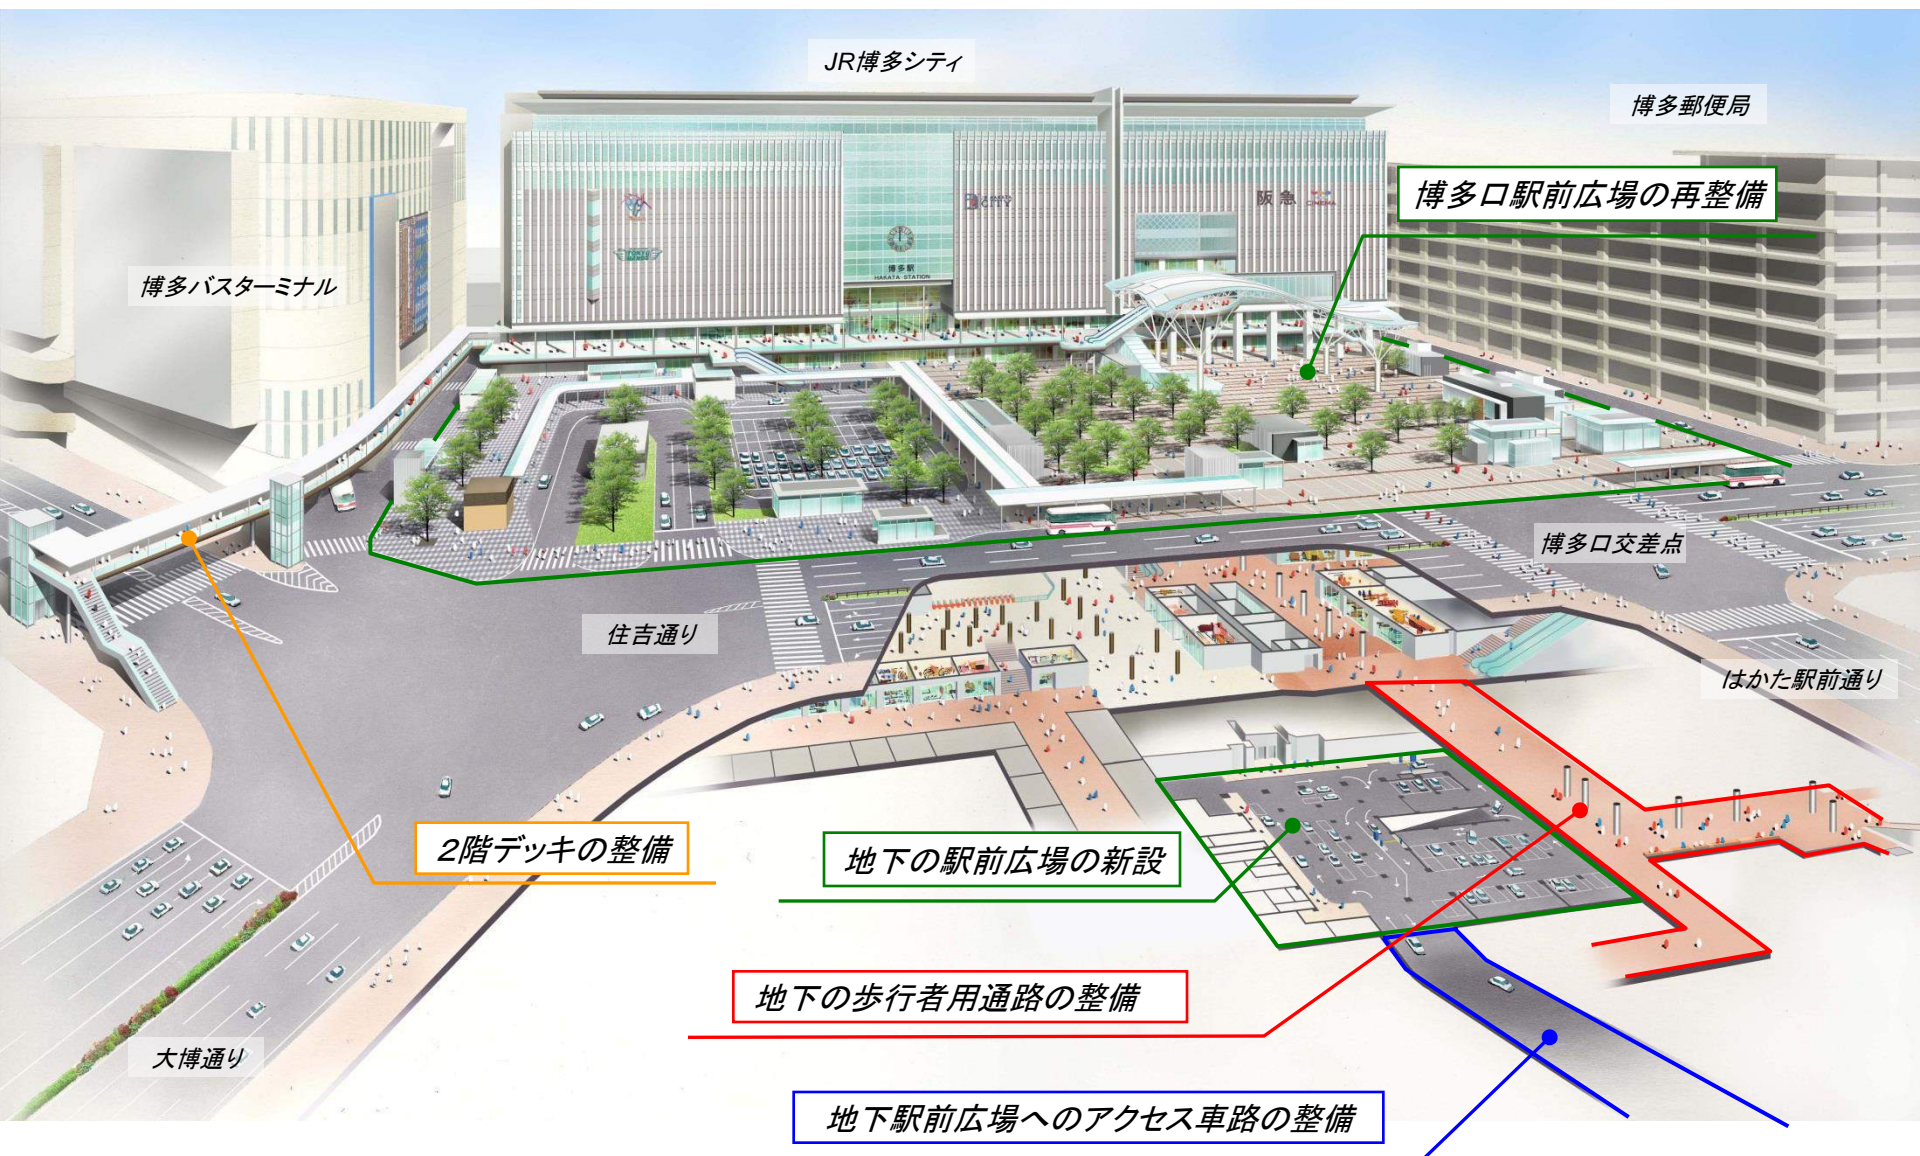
JR博多シティ

博多郵便局

博多口駅前広場の再整備

阪急

博多駅
HAKATA STATION

博多バスターミナル

博多口交差点

住吉通り

はかた駅前通り

2階デッキの整備

地下の駅前広場の新設

地下の歩行者用通路の整備

大博通り

地下駅前広場へのアクセス車路の整備